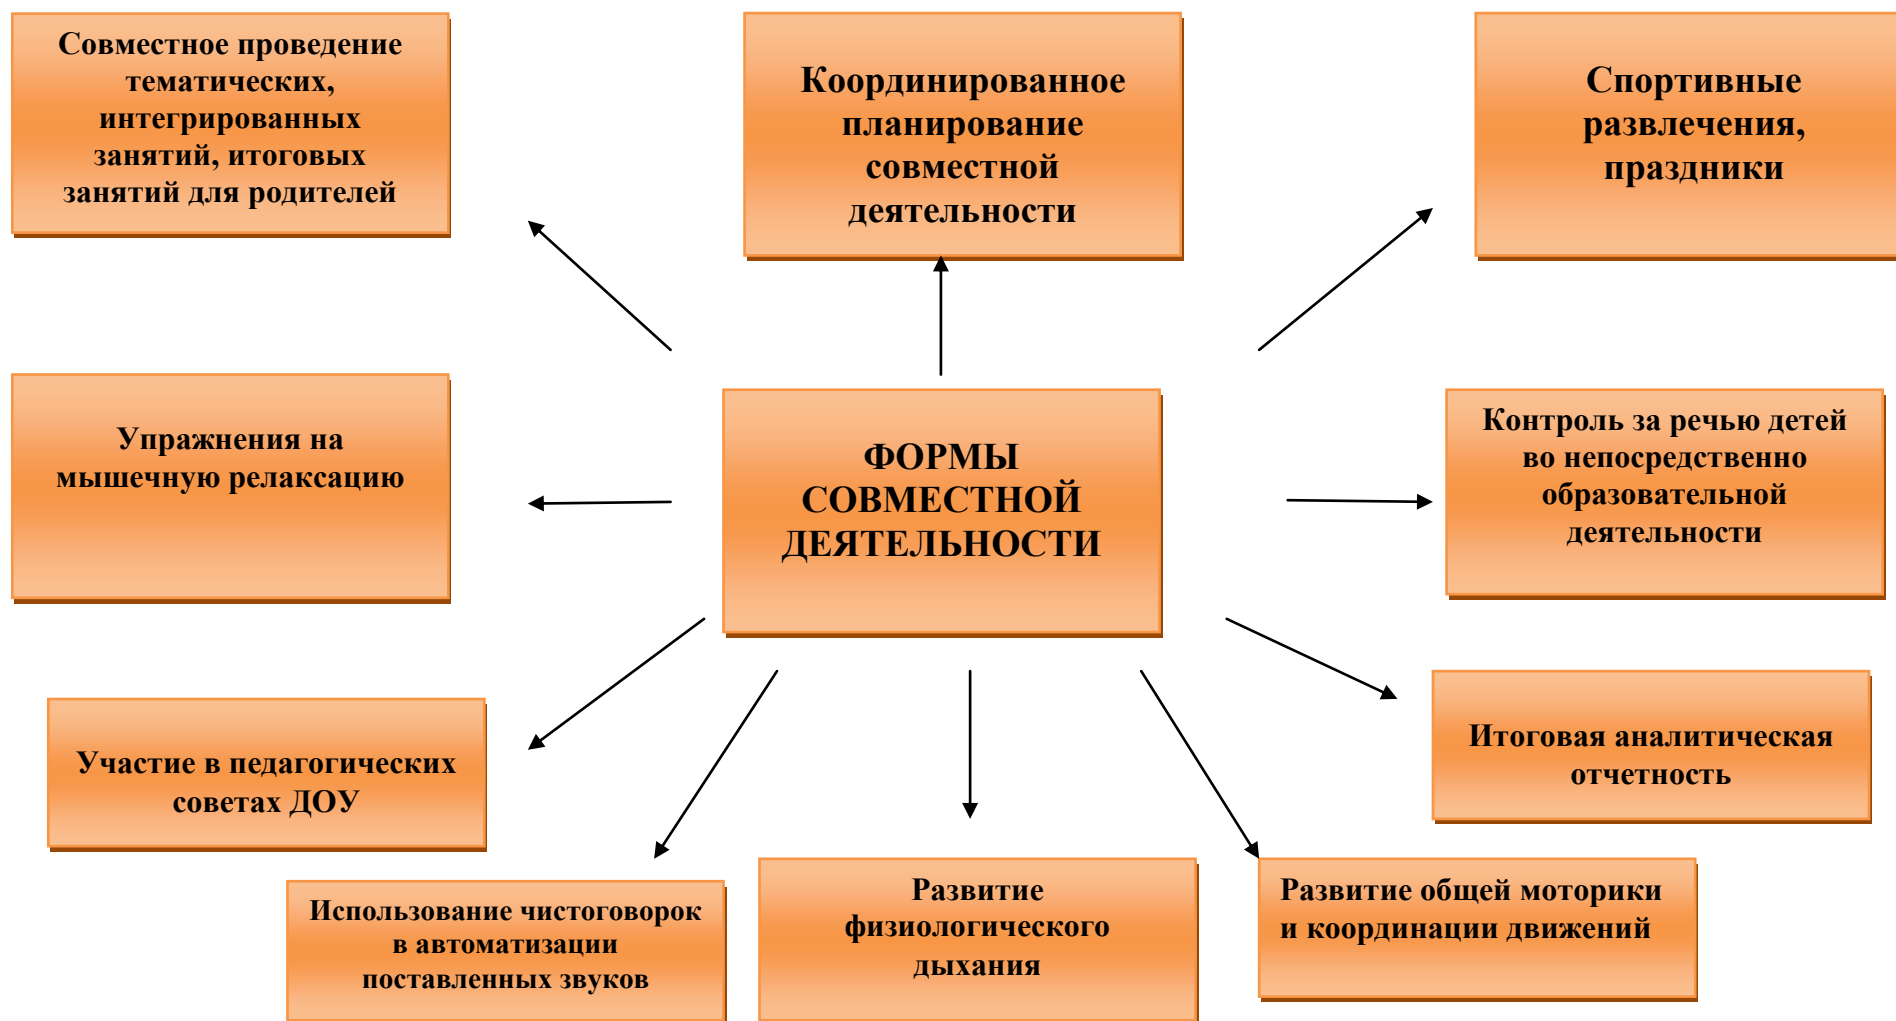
Совместное проведение тематических, интегрированных занятий, итоговых занятий для родителей

Координированное планирование совместной деятельности

Спортивные развлечения, праздники

Упражнения на мышечную релаксацию

ФОРМЫ СОВМЕСТНОЙ ДЕЯТЕЛЬНОСТИ

Контроль за речью детей во непосредственно образовательной деятельности

Участие в педагогических советах ДОУ

Итоговая аналитическая отчетность

Использование чистоговорок в автоматизации поставленных звуков

Развитие физиологического дыхания

Развитие общей моторики и координации движений